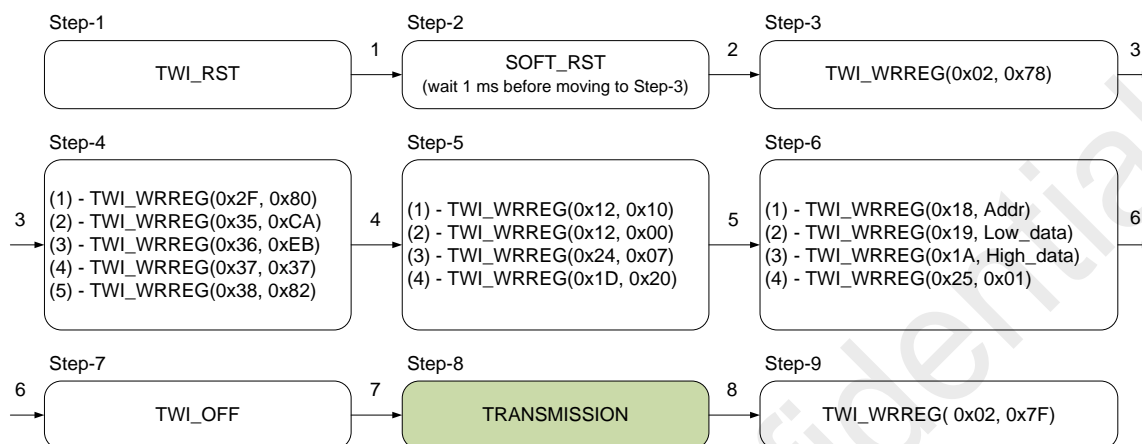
Step-1

TWI_RST

1

Step-2

SOFT_RST
(wait 1 ms before moving to Step-3)

2

Step-3

TWI_WRREG(0x02, 0x78)

3

Step-4

3

(1) - TWI_WRREG(0x2F, 0x80)
(2) - TWI_WRREG(0x35, 0xCA)
(3) - TWI_WRREG(0x36, 0xEB)
(4) - TWI_WRREG(0x37, 0x37)
(5) - TWI_WRREG(0x38, 0x82)

4

Step-5

(1) - TWI_WRREG(0x12, 0x10)
(2) - TWI_WRREG(0x12, 0x00)
(3) - TWI_WRREG(0x24, 0x07)
(4) - TWI_WRREG(0x1D, 0x20)

5

Step-6

(1) - TWI_WRREG(0x18, Addr)
(2) - TWI_WRREG(0x19, Low_data)
(3) - TWI_WRREG(0x1A, High_data)
(4) - TWI_WRREG(0x25, 0x01)

6

Step-7

6

TWI_OFF

7

Step-8

TRANSMISSION

8

Step-9

TWI_WRREG( 0x02, 0x7F)

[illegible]idential